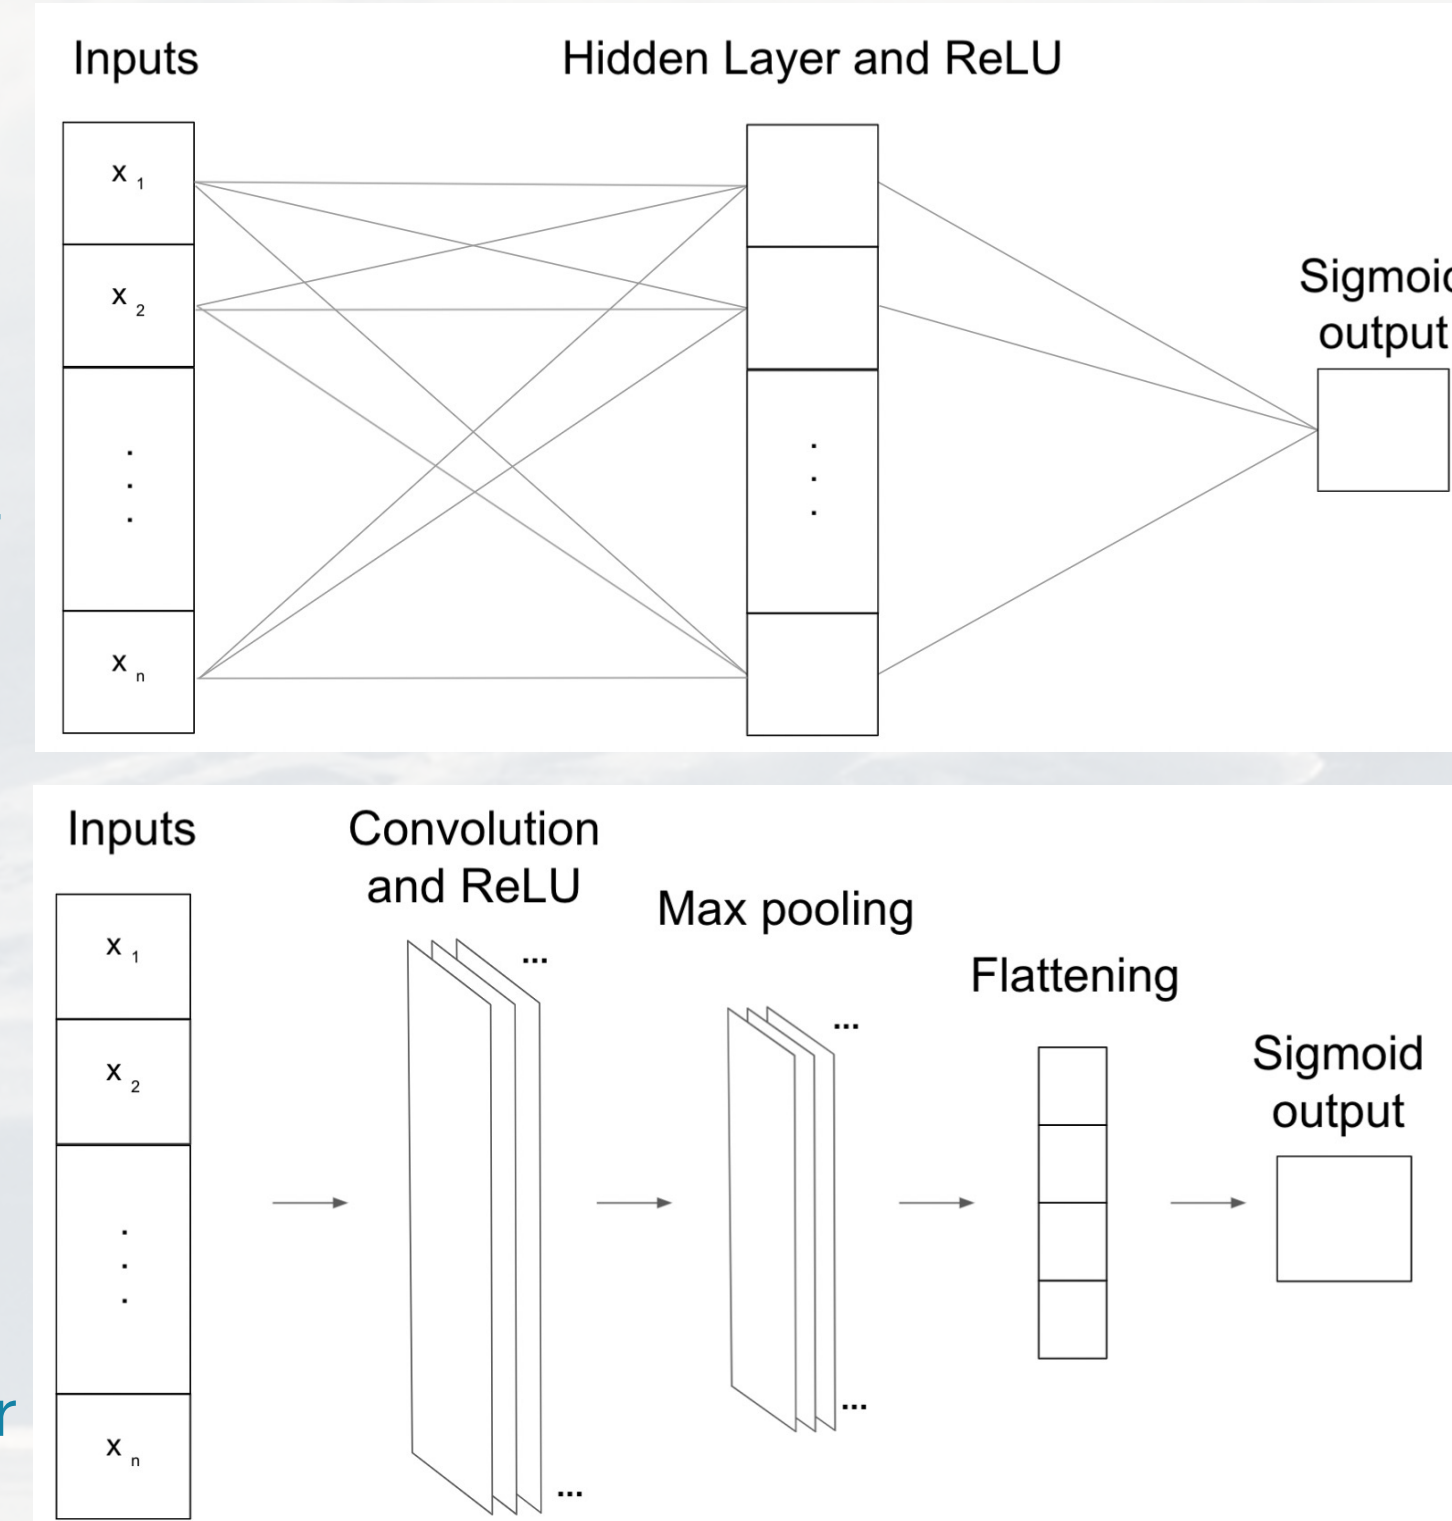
Inputs

Hidden Layer and ReLU

$x_1$

$x_2$

.
.
.

$x_n$

.
.
.

Sigmoid output

Inputs

Convolution and ReLU

Max pooling

Flattening

Sigmoid output

$x_1$

$x_2$

.
.
.

$x_n$

...

...

...

...

r